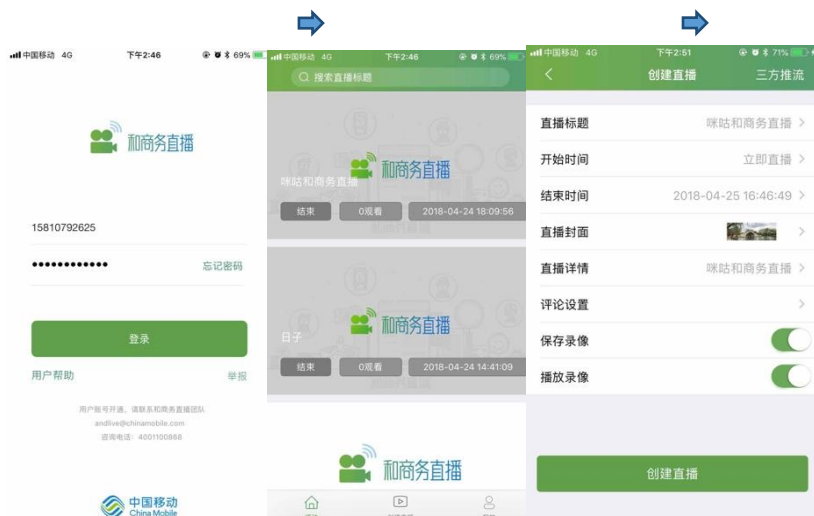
中国移动 4G 下午2:46 69%

和商务直播

15810792625

•••••••••••••

忘记密码

登录

用户帮助

举报

用户账号开通，请联系和商务直播团队

andlive@chinamobile.com

咨询电话：4001100868

中国移动 China Mobile

中国移动 4G 下午2:46 69%

搜索直播标题

和商务直播

咪咕和商务直播

结束

0观看

2018-04-24 18:09:56

和商务直播

日子

结束

0观看

2018-04-24 14:41:09

和商务直播

中国移动 4G 下午2:51 71%

创建直播

三方推流

直播标题

咪咕和商务直播

开始时间

立即直播

结束时间

2018-04-25 16:46:49

直播封面

直播详情

咪咕和商务直播

评论设置

保存录像

播放录像

创建直播